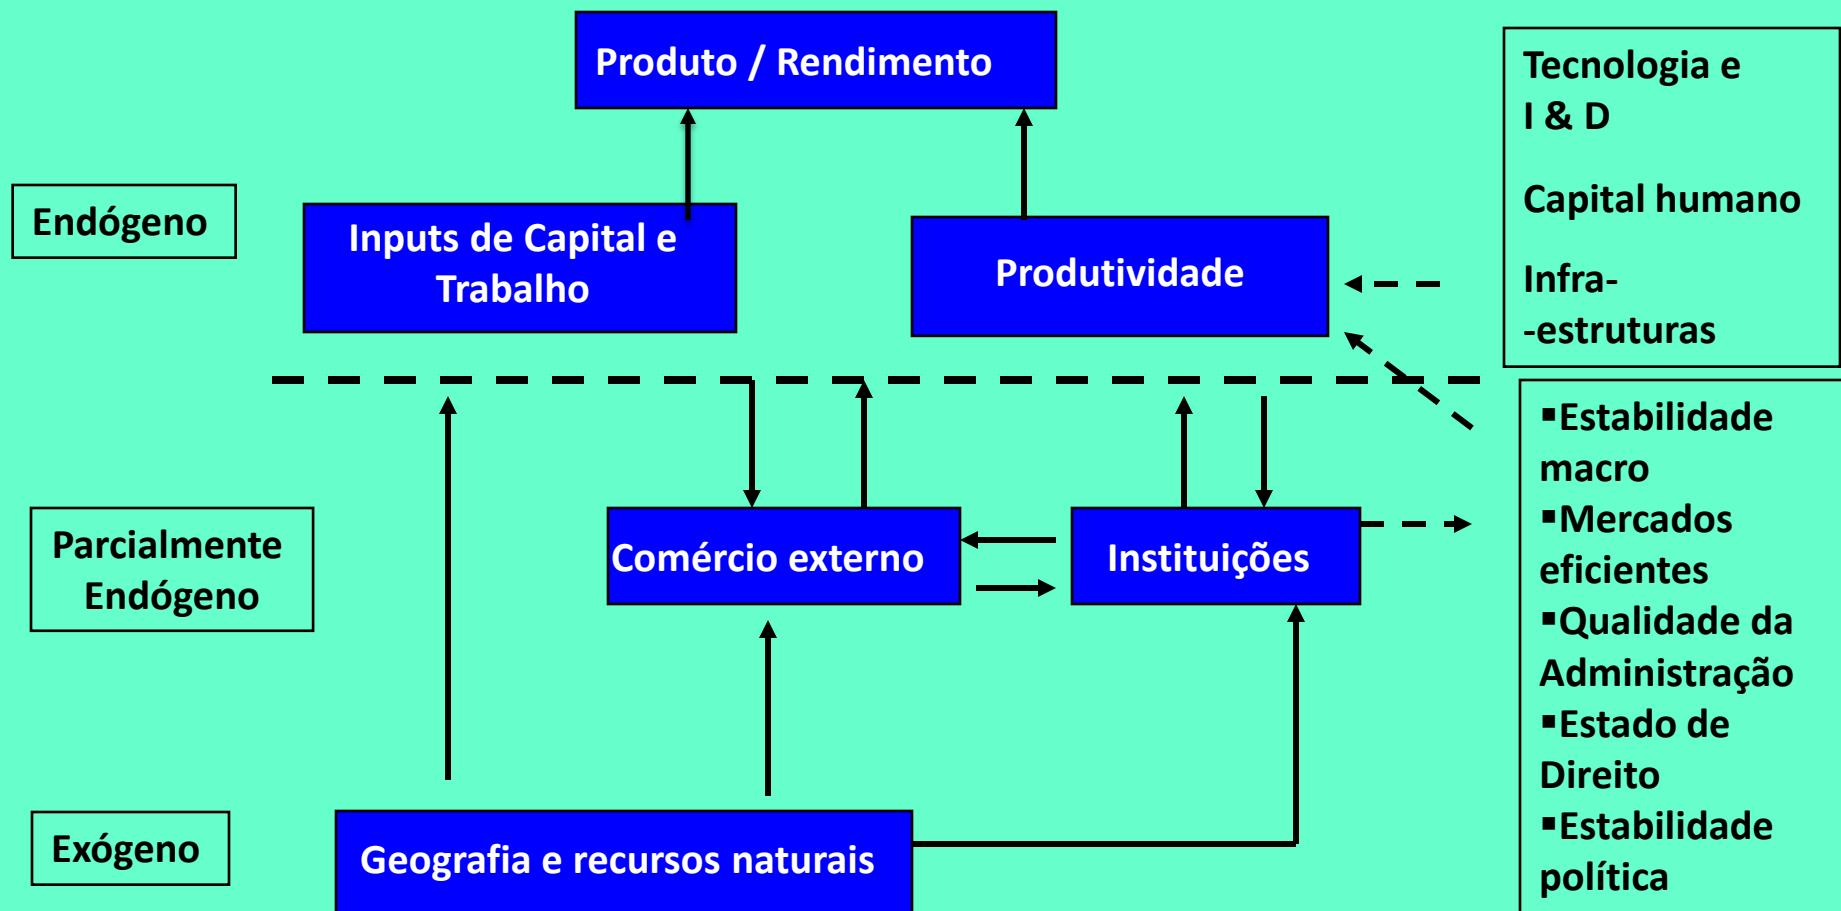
Produto / Rendimento

Tecnologia e I & D

Capital humano

Infra--estruturas

Endógeno

Inputs de Capital e Trabalho

Produtividade

▪Estabilidade macro
▪Mercados eficientes
▪Qualidade da Administração
▪Estado de Direito
▪Estabilidade política

Parcialmente Endógeno

Comércio externo

Instituições

Exógeno

Geografia e recursos naturais